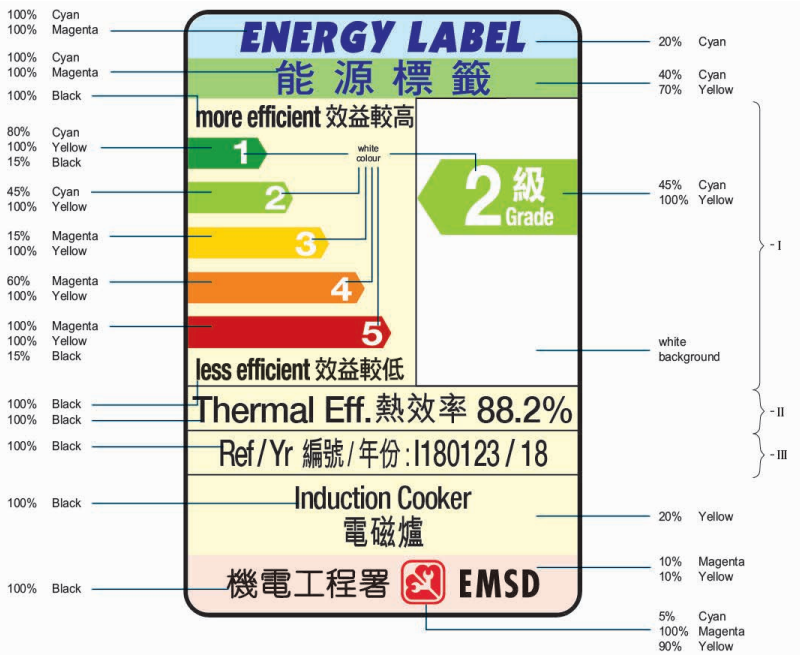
100% Cyan
100% Magenta

ENERGY LABEL

20% Cyan

100% Cyan
100% Magenta

能源標籤

40% Cyan
70% Yellow

100% Black

more efficient 效益較高

80% Cyan
100% Yellow
15% Black

1

white colour

45% Cyan
100% Yellow

2

2 級 Grade

45% Cyan
100% Yellow

15% Magenta
100% Yellow

3

60% Magenta
100% Yellow

4

100% Magenta
100% Yellow
15% Black

5

white background

- I

less efficient 效益較低

100% Black
100% Black

Thermal Eff. 熱效率 88.2%

- II

100% Black

Ref / Yr 編號 / 年份 : I180123 / 18

- III

100% Black

Induction Cooker
電磁爐

20% Yellow

10% Magenta
10% Yellow

100% Black

機電工程署 EMSD

5% Cyan
100% Magenta
90% Yellow